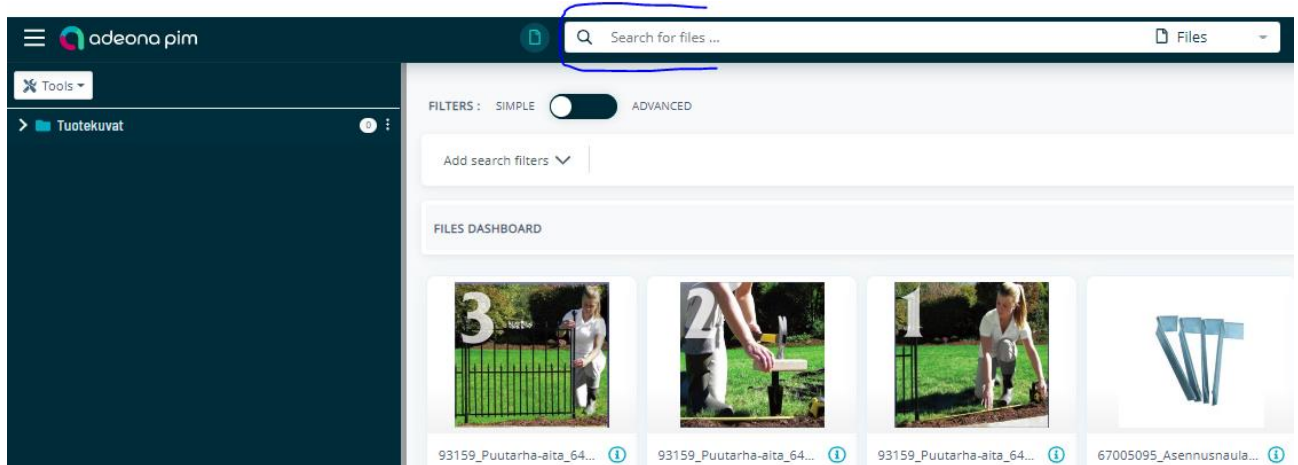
adeona pim

Search for files ...

Files

Tools

Tuotekuvat 0

FILTERS : SIMPLE ADVANCED

Add search filters

FILES DASHBOARD

3

2

1

93159_Puutarha-aita_64...

93159_Puutarha-aita_64...

93159_Puutarha-aita_64...

67005095_Asennusnaula...